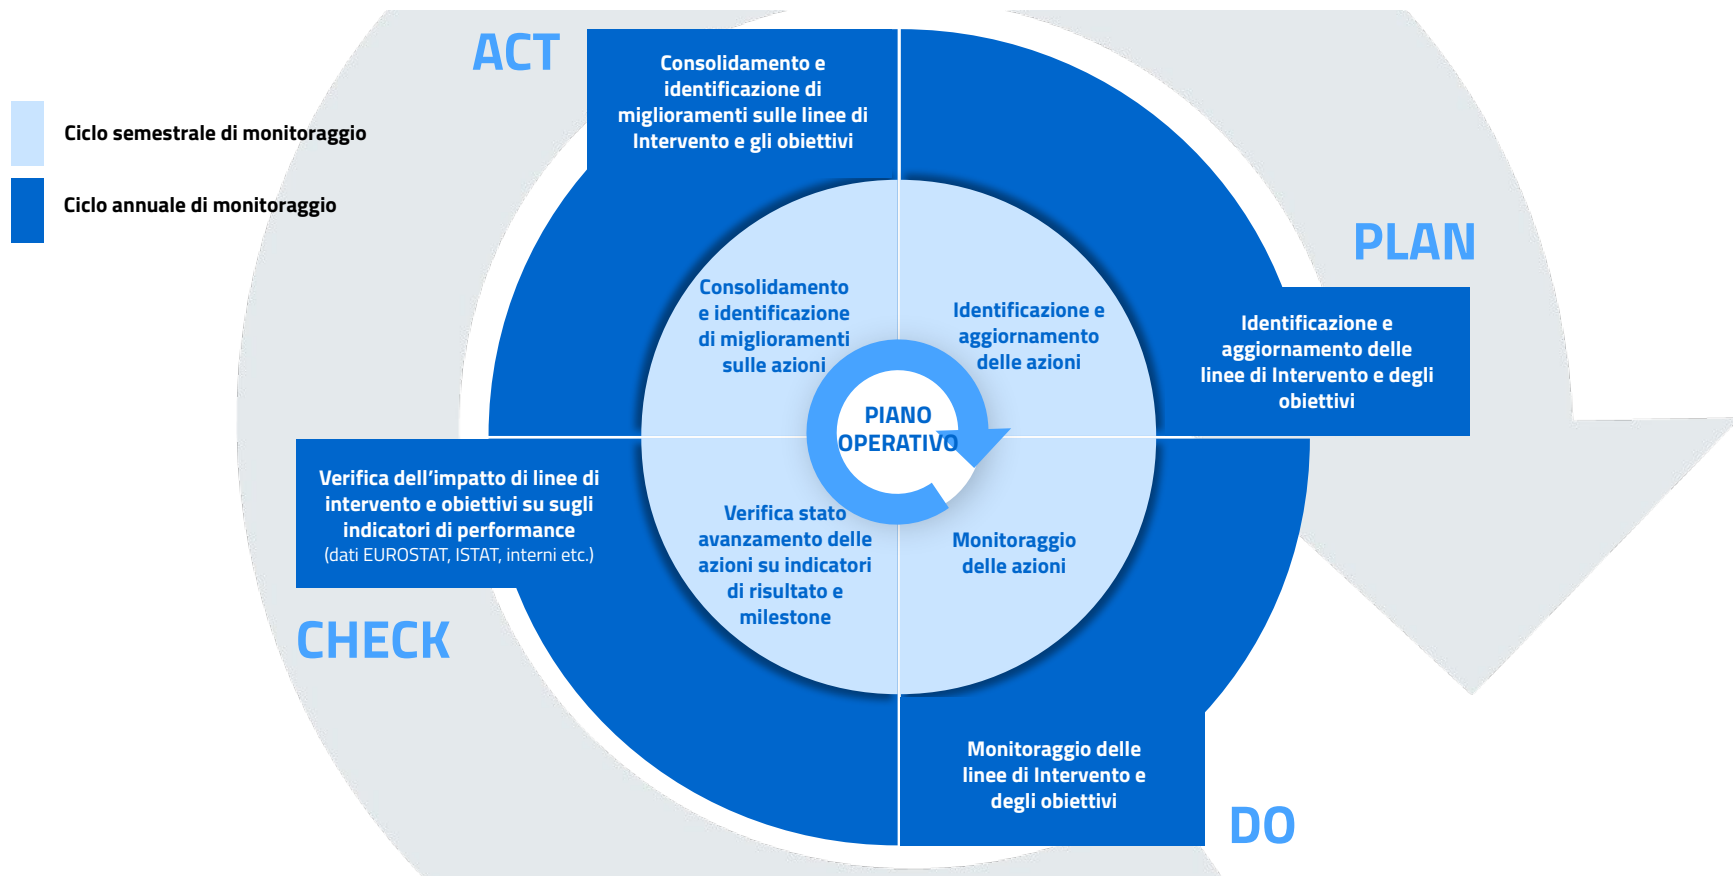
Ciclo semestrale di monitoraggio

Ciclo annuale di monitoraggio

ACT

Consolidamento e identificazione di miglioramenti sulle linee di Intervento e gli obiettivi

PLAN

Identificazione e aggiornamento delle linee di Intervento e degli obiettivi

Consolidamento e identificazione di miglioramenti sulle azioni

Identificazione e aggiornamento delle azioni

PIANO OPERATIVO

Verifica stato avanzamento delle azioni su indicatori di risultato e milestone

Monitoraggio delle azioni

Verifica dell'impatto di linee di intervento e obiettivi su sugli indicatori di performance (dati EUROSTAT, ISTAT, interni etc.)

CHECK

Monitoraggio delle linee di Intervento e degli obiettivi

DO